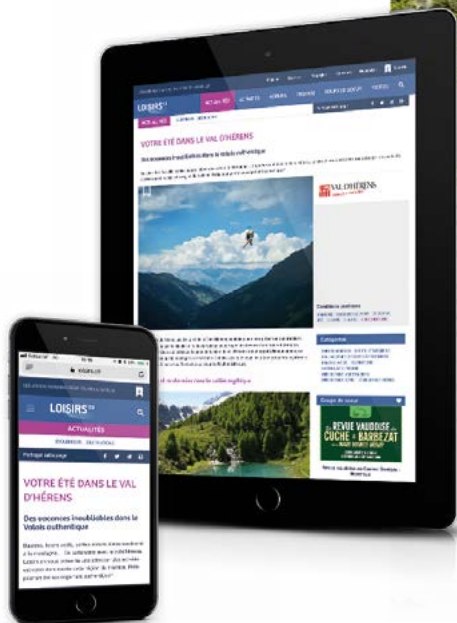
LOISIRS.ch

ACTUALITÉS

VOTRE ÉTÉ DANS LE VAL D'HÉRENS

Des vacances inoubliables dans le Valais authentique

VAL D'HÉRENS

Catégories

Coups de cœur

REVUE VAUDOISE
CUCHE + BARBEZAT

LOISIRS.ch

ACTUALITÉS

Partager cette page

VOTRE ÉTÉ DANS LE VAL D'HÉRENS

Des vacances inoubliables dans le Valais authentique

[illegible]